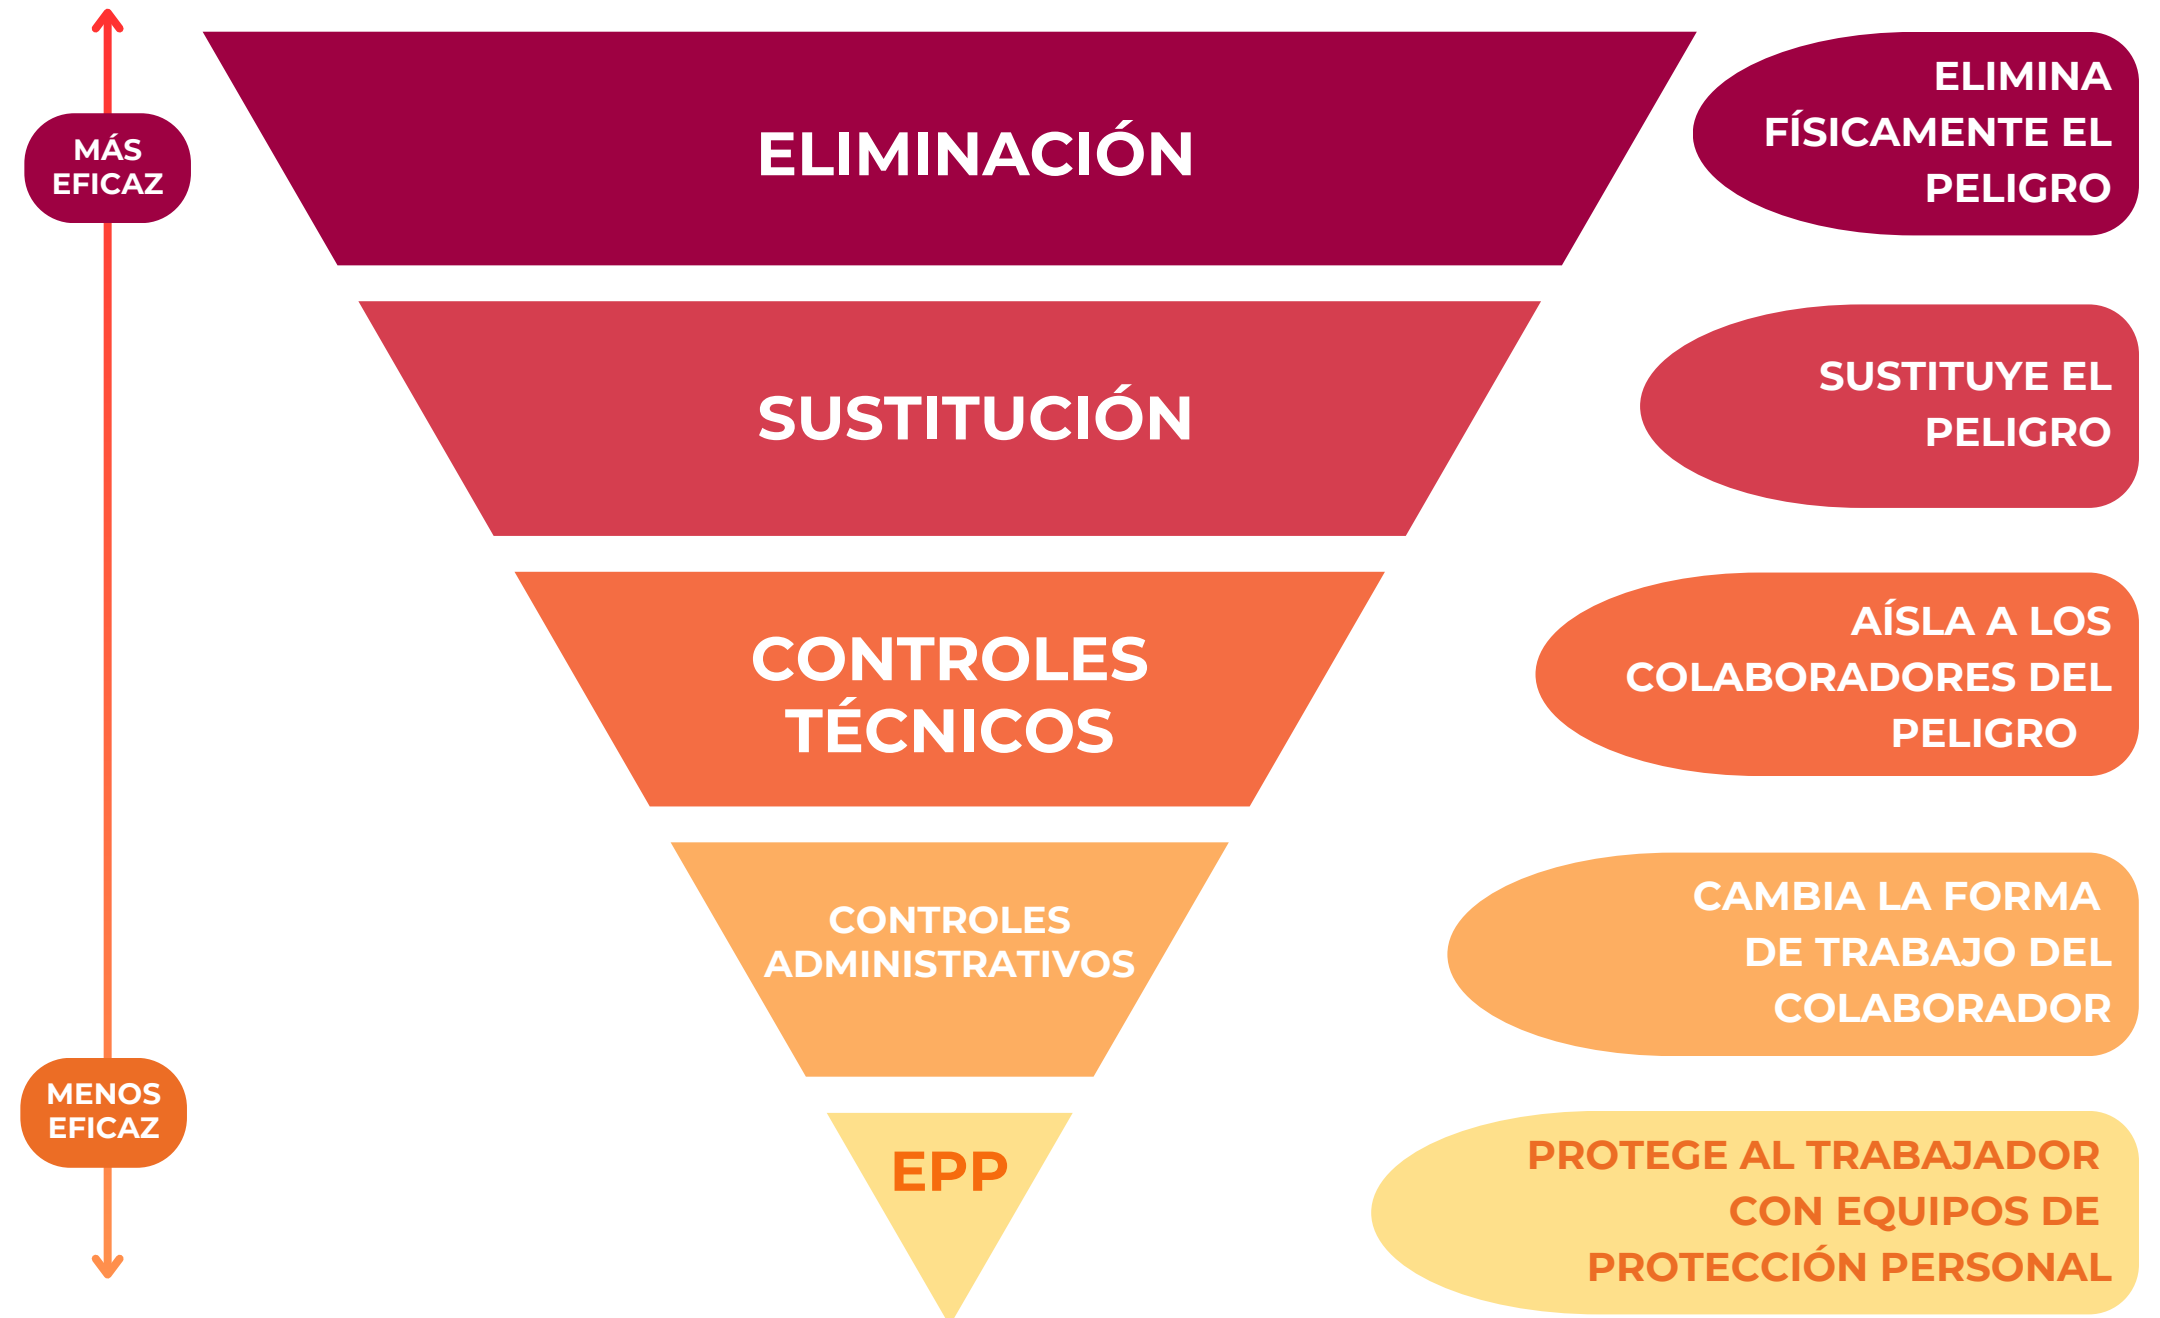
MÁS EFICAZ

ELIMINACIÓN

ELIMINA FÍSICAMENTE EL PELIGRO

SUSTITUCIÓN

SUSTITUYE EL PELIGRO

CONTROLES TÉCNICOS

AÍSLA A LOS COLABORADORES DEL PELIGRO

CONTROLES ADMINISTRATIVOS

CAMBIA LA FORMA DE TRABAJO DEL COLABORADOR

MENOS EFICAZ

EPP

PROTEGE AL TRABAJADOR CON EQUIPOS DE PROTECCIÓN PERSONAL